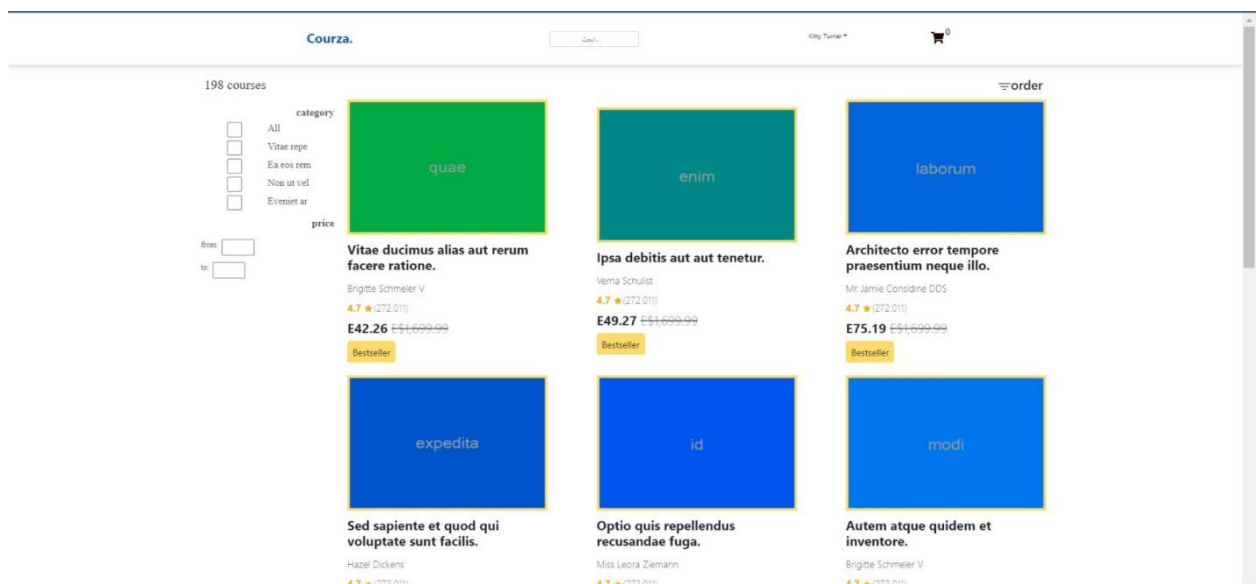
Courza.

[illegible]

Kitty Turner ▾

0

198 courses

order

category

All

Vitae repe

Ea eos rem

Non ut vel

Eveniet ar

price

from:

to:

quae

Vitae ducimus alias aut rerum facere ratione.

Brigitte Schmeler V

4.7 ★ (272,011)

E42.26 E£1,699.99

Bestseller

enim

Ipsa debitis aut aut tenetur.

Verna Schulist

4.7 ★ (272,011)

E49.27 E£1,699.99

Bestseller

laborum

Architecto error tempore praesentium neque illo.

Mr. Jamie Considine DDS

4.7 ★ (272,011)

E75.19 E£1,699.99

Bestseller

expedita

Sed sapiente et quod qui voluptate sunt facilis.

Hazel Dickens

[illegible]

id

Optio quis repellendus recusandae fuga.

Miss Leora Ziemann

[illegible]

modi

Autem atque quidem et inventore.

Brigitte Schmeler V

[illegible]